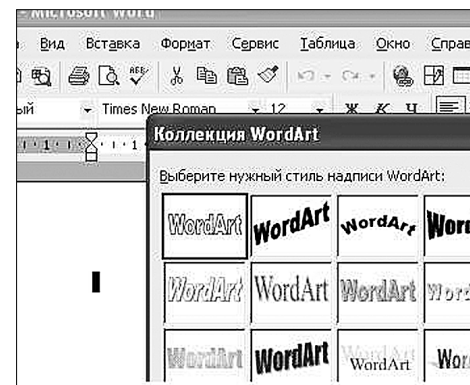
Microsoft Word

Вид Вставка Формат Сервис Таблица Окно Справ

ый Times New Roman 12 Ж К Ч

Коллекция WordArt

Выберите нужный стиль надписи WordArt:

WordArt WordArt WordArt Wor
WordArt WordArt WordArt Wor
WordArt WordArt WordArt Wor